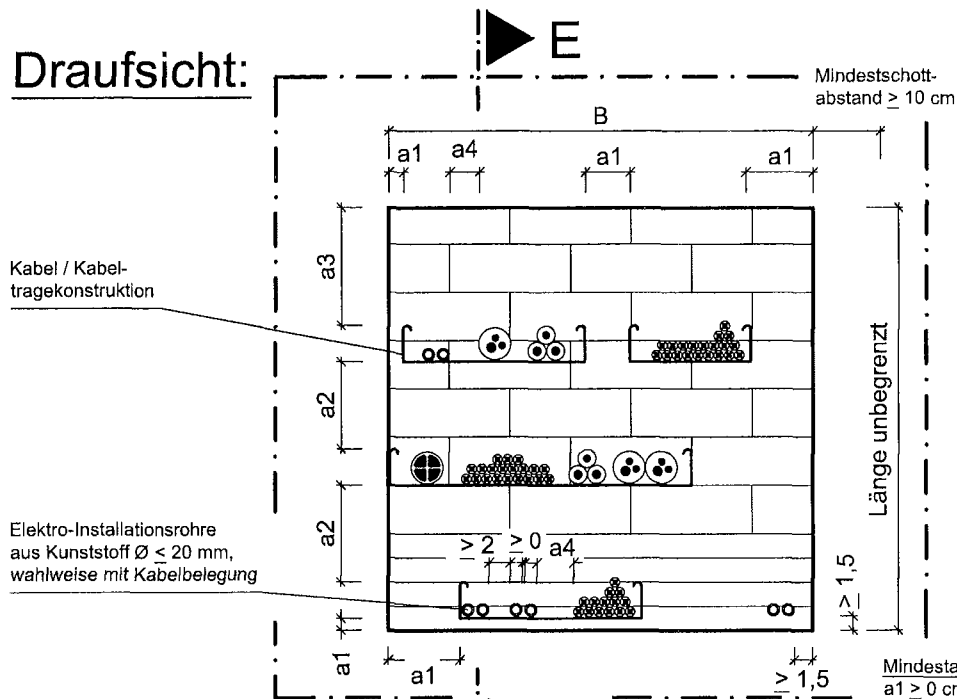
Draufsicht:

E

Mindestschottabstand $\geq$ 10 cm

B

a1 a4 a1 a1

a3

Kabel / Kabeltragekonstruktion

a2

a2

Länge unbegrenzt

Elektro-Installationsrohre aus Kunststoff Ø $\leq$ 20 mm, wahlweise mit Kabelbelegung

$\geq 2$ $\geq 0$ a4

$\geq 1,5$

a1

a1

$\geq 1,5$

Mindesta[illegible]
a1 $\geq$ 0 cr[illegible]